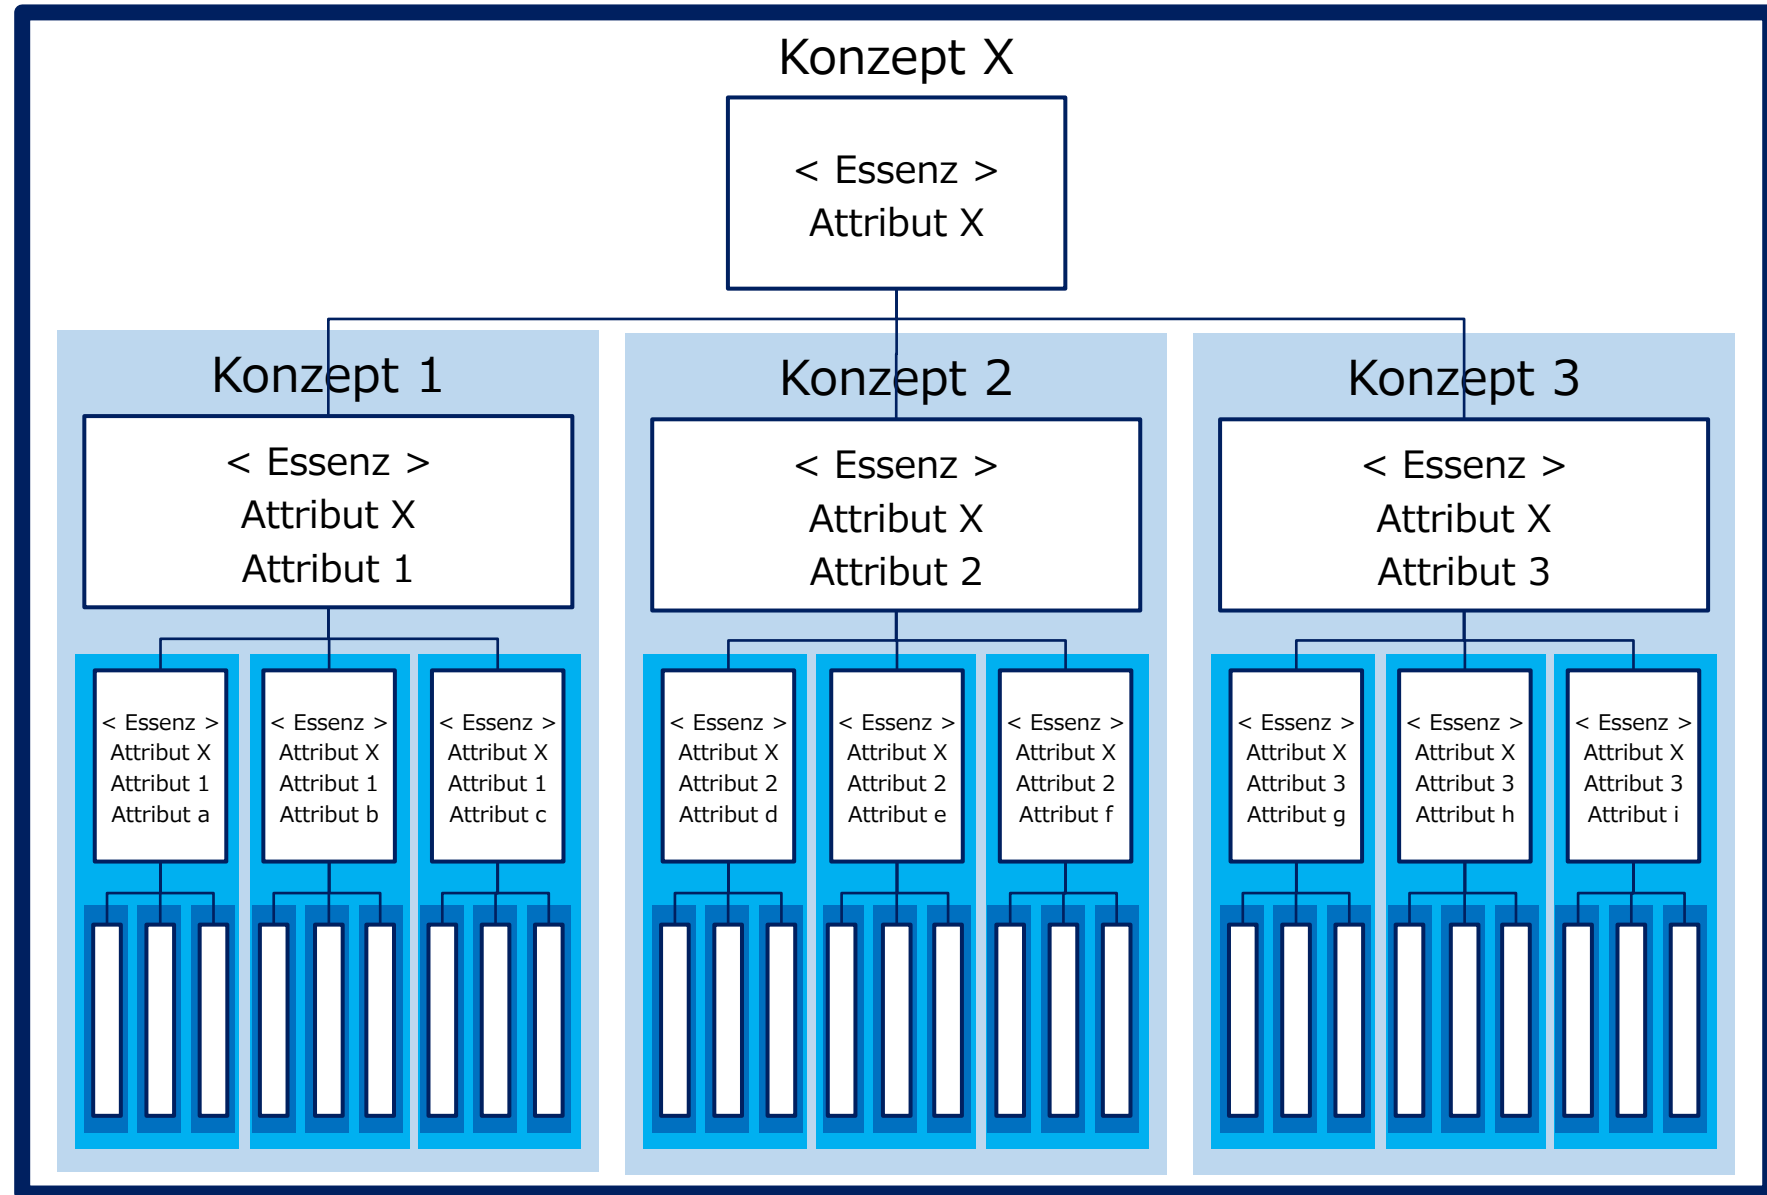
Konzept X

< Essenz >
Attribut X

Konzept 1

< Essenz >
Attribut X
Attribut 1

< Essenz >
Attribut X
Attribut 1
Attribut a

< Essenz >
Attribut X
Attribut 1
Attribut b

< Essenz >
Attribut X
Attribut 1
Attribut c

Konzept 2

< Essenz >
Attribut X
Attribut 2

< Essenz >
Attribut X
Attribut 2
Attribut d

< Essenz >
Attribut X
Attribut 2
Attribut e

< Essenz >
Attribut X
Attribut 2
Attribut f

Konzept 3

< Essenz >
Attribut X
Attribut 3

< Essenz >
Attribut X
Attribut 3
Attribut g

< Essenz >
Attribut X
Attribut 3
Attribut h

< Essenz >
Attribut X
Attribut 3
Attribut i